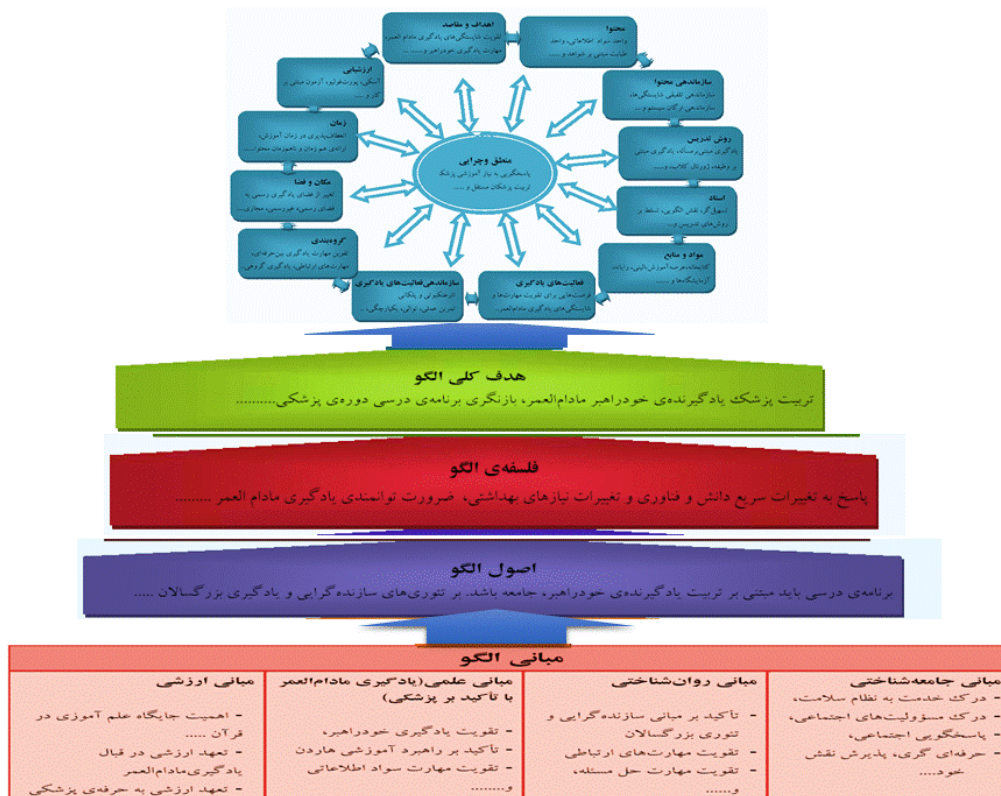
اهداف و مقاصد
تقویت شایستگی‌های یادگیری مادام‌العمر، مهارت یادگیری خودراهبر و ....

محتوا
واحد سواد اطلاعاتی، واحد مبانی ...

سازماندهی محتوا
سازماندهی تلفیقی شایستگی‌ها، سازماندهی ارگانی سیستم و ....

روش تدریس
یادگیری مبتنی بر مسأله، یادگیری مبتنی بر وظیفه، ژورنال کلاب و ....

استاد
تسهیل‌گر، نقش الگویی، تسلط بر روش‌های تدریس و ....

مواد و منابع
کتابخانه، عرصه آموزش بالینی، وب‌سایت، آزمایشگاه‌ها و ....

فعالیت‌های یادگیری
فرصت‌هایی برای تقویت مهارت‌ها و شایستگی‌های یادگیری مادام‌العمر....

سازماندهی فعالیت‌های یادگیری
ارتباط طولی و تلفیقی تمرین عملی، توالی، یکپارچگی....

گروه‌بندی
تمرین مهارت یادگیری بین‌حرفه‌ای، مهارت‌های ارتباطی، یادگیری گروهی ...

مکان و فضا
تغییر از فضای یادگیری رسمی به فضای رسمی، غیررسمی، مجازی....

زمان
انعطاف‌پذیری در زمان آموزش، ارائه‌ی هم‌زمان و ناهم‌زمان محتوا....

ارزشیابی
آسکی، پورتفولیو، آزمون مبتنی بر کار و ....

منطق وچرایی
پاسخگویی به نیاز آموزش پزشکی تربیت پزشکان مستقل و ....

هدف کلی الگو
تربیت پزشک یادگیرنده‌ی خودراهبر مادام‌العمر، بازنگری برنامه‌ی درسی دوره‌ی پزشکی..........

فلسفه‌ی الگو
پاسخ به تغییرات سریع دانش و فناوری و تغییرات نیازهای بهداشتی، ضرورت توانمندی یادگیری مادام العمر .......

اصول الگو
برنامه‌ی درسی باید مبتنی بر تربیت یادگیرنده‌ی خودراهبر، جامعه باشد. بر تئوری‌های سازنده‌گرایی و یادگیری بزرگسالان .....

مبانی الگو

| مبانی جامعه‌شناختی | مبانی روان‌شناختی | مبانی علمی (یادگیری مادام‌العمر با تأکید بر پزشکی) | مبانی ارزشی |
|---|---|---|---|
| - درک خدمت به نظام سلامت، - درک مسئولیت‌های اجتماعی، - پاسخگویی اجتماعی، - حرفه‌ای گری، پذیرش نقش خود..... | - تأکید بر مبانی سازنده‌گرایی و تئوری بزرگسالان - تقویت مهارت‌های ارتباطی - تقویت مهارت حل مسئله، ..... | - تقویت یادگیری خودراهبر، - تأکید بر راهبرد آموزشی هاردن - تقویت مهارت سواد اطلاعاتی و..... | - اهمیت جایگاه علم آموزی در قرآن ..... - تعهد ارزشی در قبال یادگیری‌مادام‌العمر - تعهد ارزشی به حرفه‌ی پزشکی |